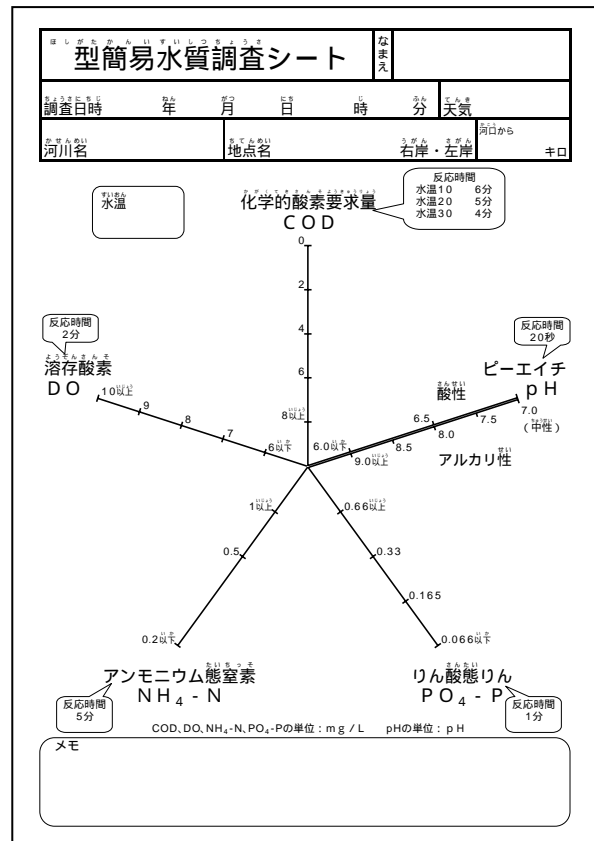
ほしがたかんいすいしつちょうさ
型簡易水質調査シート

なまえ

調査日時　年　月　日　時　分　天気

河川名　地点名　右岸・左岸　河口から　キロ

水温

化学的酸素要求量
COD

反応時間
水温10　6分
水温20　5分
水温30　4分

0
2
4
6
8以上

反応時間
2分

溶存酸素
DO

10以上
9
8
7
6以下

反応時間
20秒

ピーエイチ
pH

酸性
6.0以下
6.5
7.0
（中性）
7.5
8.0
8.5
9.0以上
アルカリ性

1以上
0.5
0.2以下

0.66以上
0.33
0.165
0.066以下

アンモニウム態窒素
$NH_4$-N

反応時間
5分

りん酸態りん
$PO_4$-P

反応時間
1分

COD、DO、$NH_4$-N、$PO_4$-Pの単位：mg/L　pHの単位：pH

メモ